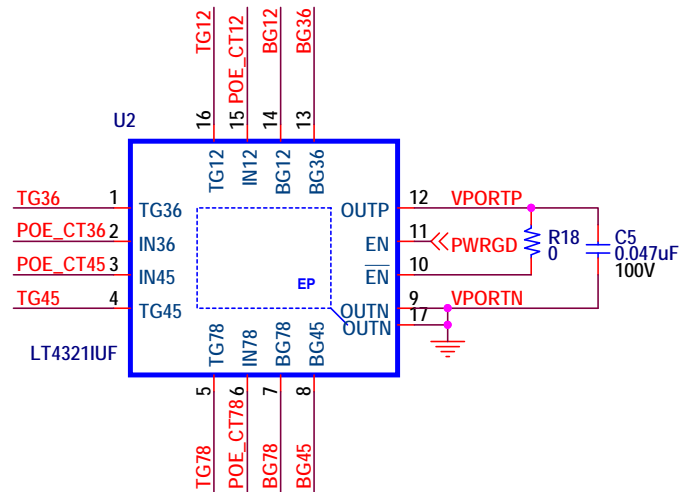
TG12
POE_CT12
BG12
BG36

16
15
14
13

U2

TG12
IN12
BG12
BG36

TG36 1
POE_CT36 2
POE_CT45 3
TG45 4

TG36
IN36
IN45
TG45

OUTP
EN
$\overline{EN}$
OUTN
OUTN

EP

12 VPORTP
11 PWRGD
10
9 VPORTN
17

R18
0

C5
0.047uF
100V

LT4321IUF

TG78
IN78
BG78
BG45

5
6
7
8

TG78
POE_CT78
BG78
BG45